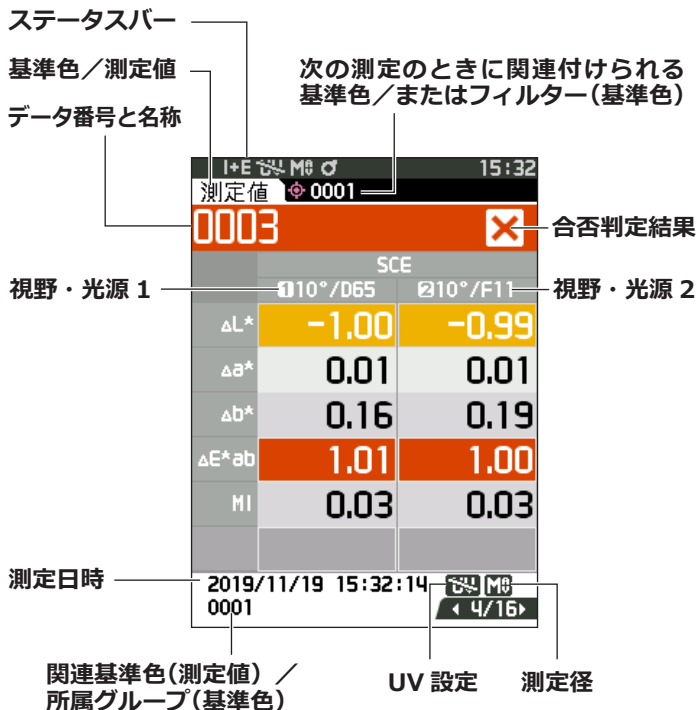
ステータスバー

基準色／測定値

次の測定のときに関連付けられる基準色／またはフィルター(基準色)

データ番号と名称

I+E U&V M8 σ 15:32

測定値 0001

0003

合否判定結果

SCE

視野・光源 1 ❶10°/D65

❷10°/F11 視野・光源 2

| | | |
|---|---|---|
| ΔL* | -1.00 | -0.99 |
| Δa* | 0.01 | 0.01 |
| Δb* | 0.16 | 0.19 |
| ΔE*ab | 1.01 | 1.00 |
| MI | 0.03 | 0.03 |
| | | |

測定日時 2019/11/19 15:32:14 U&V M8

0001 ◂ 4/16 ▸

関連基準色(測定値)／所属グループ(基準色)

UV 設定

測定径